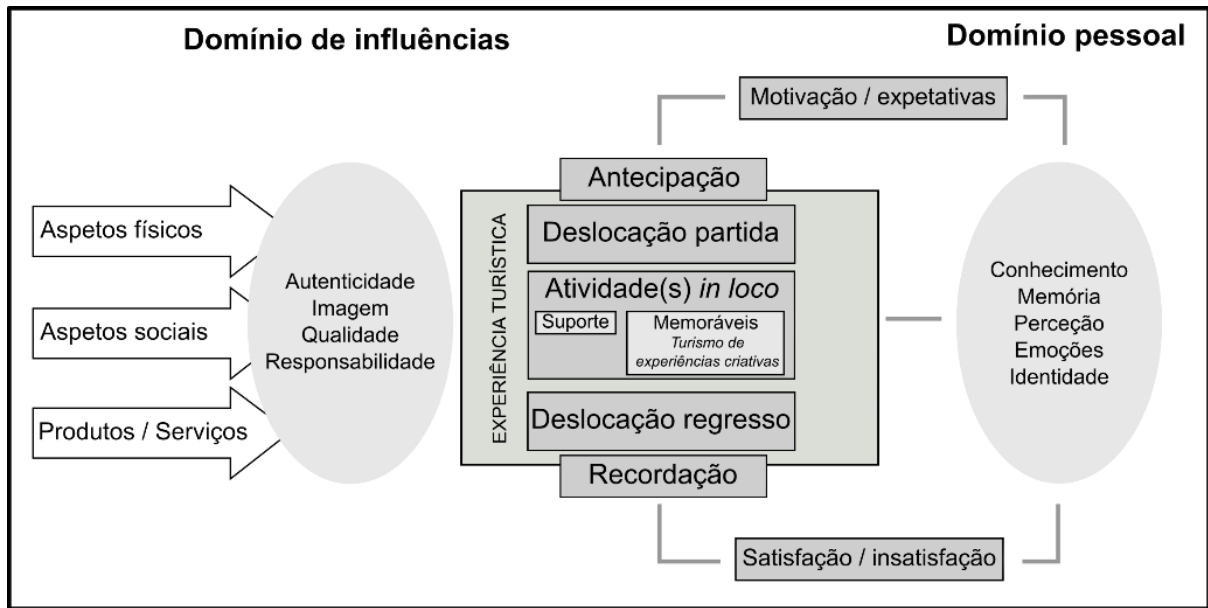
Domínio de influências

Domínio pessoal

Motivação / expetativas

Antecipação

Aspetos físicos

Aspetos sociais

Produtos / Serviços

Autenticidade
Imagem
Qualidade
Responsabilidade

EXPERIÊNCIA TURÍSTICA

Deslocação partida

Atividade(s) *in loco*

Suporte

Memoráveis
*Turismo de experiências criativas*

Deslocação regresso

Recordação

Conhecimento
Memória
Perceção
Emoções
Identidade

Satisfação / insatisfação